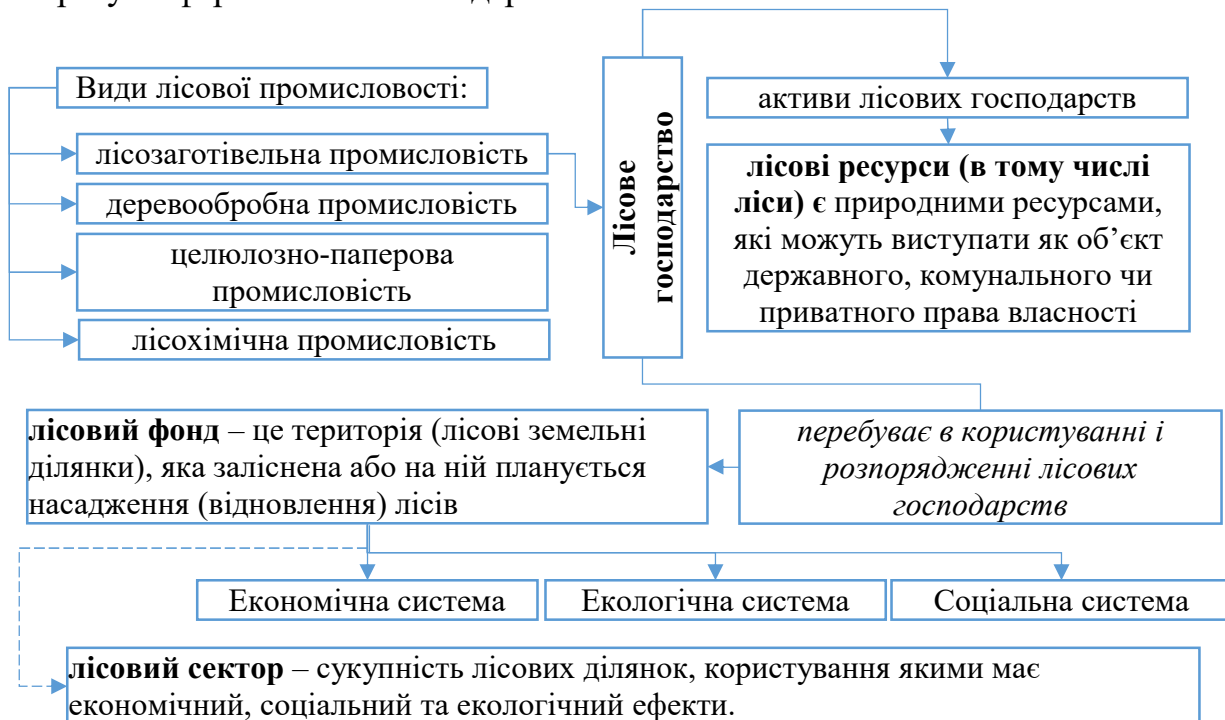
Види лісової промисловості:

лісозаготівельна промисловість

деревообробна промисловість

целюлозно-паперова промисловість

лісохімічна промисловість

Лісове господарство

активи лісових господарств

**лісові ресурси (в тому числі ліси) є** природними ресурсами, які можуть виступати як об'єкт державного, комунального чи приватного права власності

**лісовий фонд** – це територія (лісові земельні ділянки), яка заліснена або на ній планується насадження (відновлення) лісів

*перебуває в користуванні і розпорядженні лісових господарств*

Економічна система

Екологічна система

Соціальна система

**лісовий сектор** – сукупність лісових ділянок, користування якими має економічний, соціальний та екологічний ефекти.